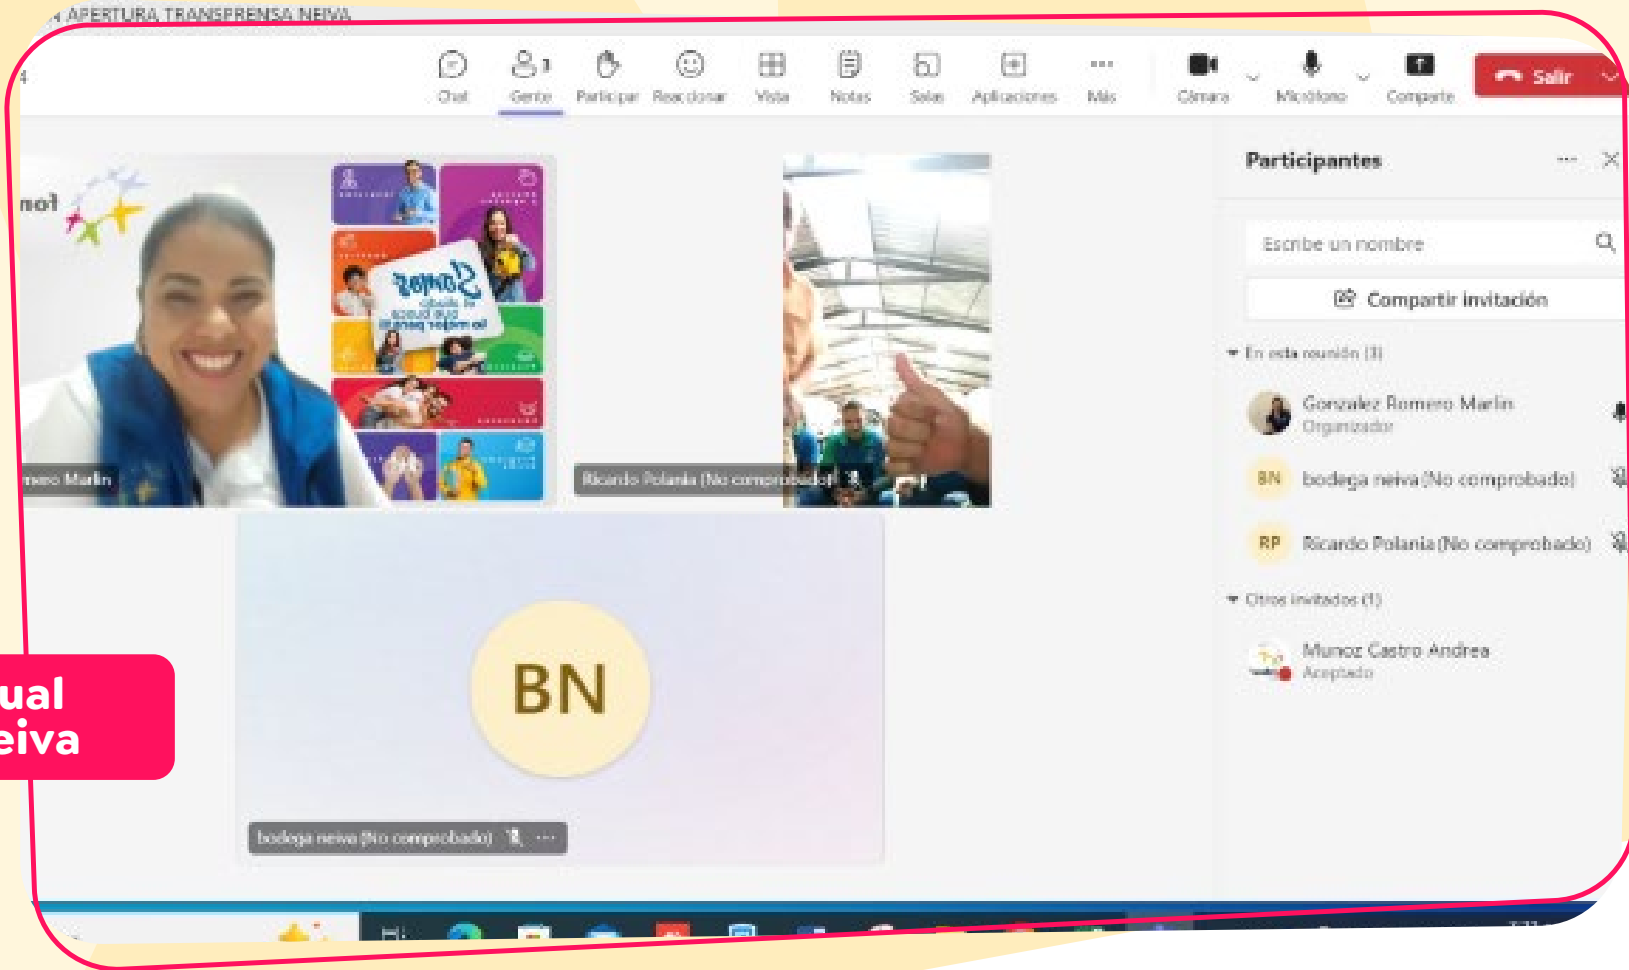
APERTURA TRANSPRENSA NEIVA

Chat
Gente 3
Participar
Reaccionar
Vista
Notas
Salas
Aplicaciones
Más
Cámara
Micrófono
Compartir
Salir

Participantes

Escribe un nombre

Compartir invitación

En esta reunión (3)

Gonzalez Romero Marlin
Organizador

BN bodega neiva (No comprobado)

RP Ricardo Polania (No comprobado)

Otros invitados (1)

Munoz Castro Andrea
Aceptado

mero Marlin

Ricardo Polania (No comprobado)

BN

bodega neiva (No comprobado)

ual
eiva